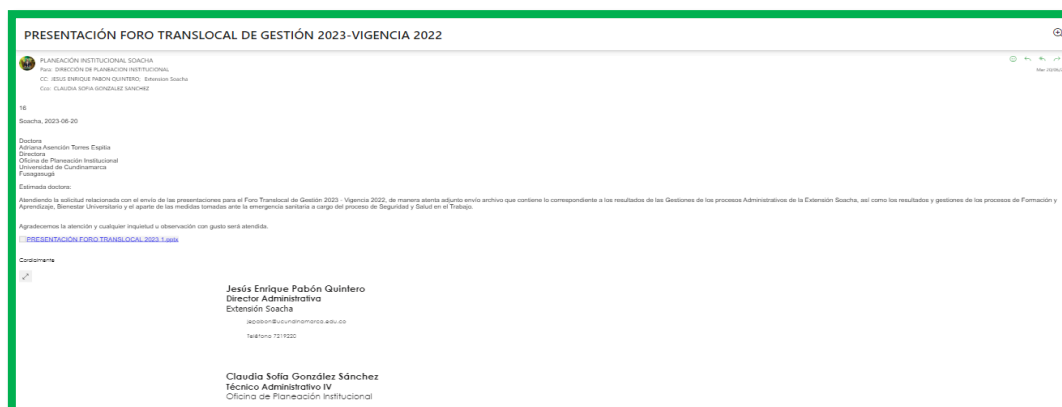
PRESENTACIÓN FORO TRANSLOCAL DE GESTIÓN 2023-VIGENCIA 2022

PLANEACIÓN INSTITUCIONAL SOACHA
Para: DIRECCIÓN DE PLANEACION INSTITUCIONAL
CC: JESUS ENRIQUE PABON QUINTERO; Extension Soacha
Cco: CLAUDIA SOFIA GONZALEZ SANCHEZ

Mar 20/06/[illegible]

16

Soacha, 2023-06-20

Doctora
Adriana Asención Torres Espitia
Directora
Oficina de Planeación Institucional
Universidad de Cundinamarca
Fusagasugá

Estimada doctora:

Atendiendo la solicitud relacionada con el envío de las presentaciones para el Foro Translocal de Gestión 2023 - Vigencia 2022, de manera atenta adjunto envío archivo que contiene lo correspondiente a los resultados de las Gestiones de los procesos Administrativos de la Extensión Soacha, así como los resultados y gestiones de los procesos de Formación y Aprendizaje, Bienestar Universitario y el aparte de las medidas tomadas ante la emergencia sanitaria a cargo del proceso de Seguridad y Salud en el Trabajo.

Agradecemos la atención y cualquier inquietud u observación con gusto será atendida.

PRESENTACIÓN FORO TRANSLOCAL 2023 1.pptx

Cordialmente

Jesús Enrique Pabón Quintero
Director Administrativo
Extensión Soacha
jepabon@ucundinamarca.edu.co
Teléfono 7219220

Claudia Sofía González Sánchez
Técnico Administrativo IV
Oficina de Planeación Institucional